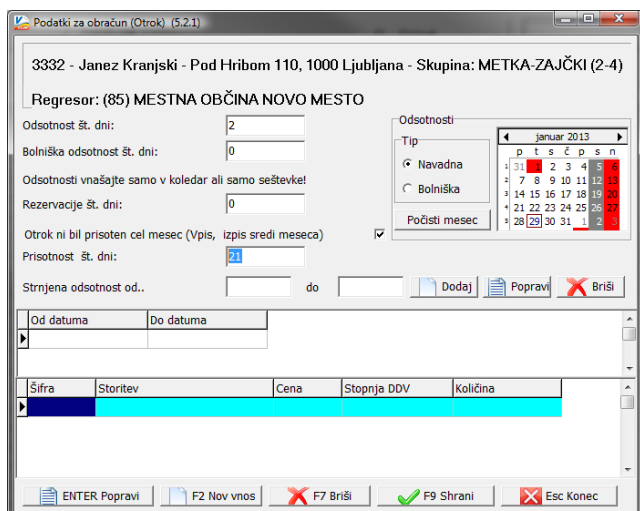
Podatki za obračun (Otrok) (5.2.1)

3332 - Janez Kranjski - Pod Hribom 110, 1000 Ljubljana - Skupina: METKA-ZAJČKI (2-4)

Regresor: (85) MESTNA OBČINA NOVO MESTO

Odsotnost št. dni: 2

Bolniška odsotnost št. dni: 0

Odsotnosti vnašajte samo v koledar ali samo seštevke!

Rezervacije št. dni: 0

Otrok ni bil prisoten cel mesec (Vpis, izpis sredi meseca)

Prisotnost št. dni: 21

Strnjena odsotnost od.. do

Dodaj Popravi Briši

Odsotnosti

Tip

Navadna

Bolniška

Počisti mesec

januar 2013

| | p | t | s | č | p | s | n |
|---|---|---|---|---|---|---|---|
| 1 | 31 | 1 | 2 | 3 | 4 | 5 | 6 |
| 2 | 7 | 8 | 9 | 10 | 11 | 12 | 13 |
| 3 | 14 | 15 | 16 | 17 | 18 | 19 | 20 |
| 4 | 21 | 22 | 23 | 24 | 25 | 26 | 27 |
| 5 | 28 | 29 | 30 | 31 | 1 | 2 | 3 |

| Od datuma | Do datuma |
|---|---|
| | |

| Šifra | Storitev | Cena | Stopnja DDV | Količina |
|---|---|---|---|---|
| | | | | |

ENTER Popravi F2 Nov vnos F7 Briši F9 Shrani Esc Konec